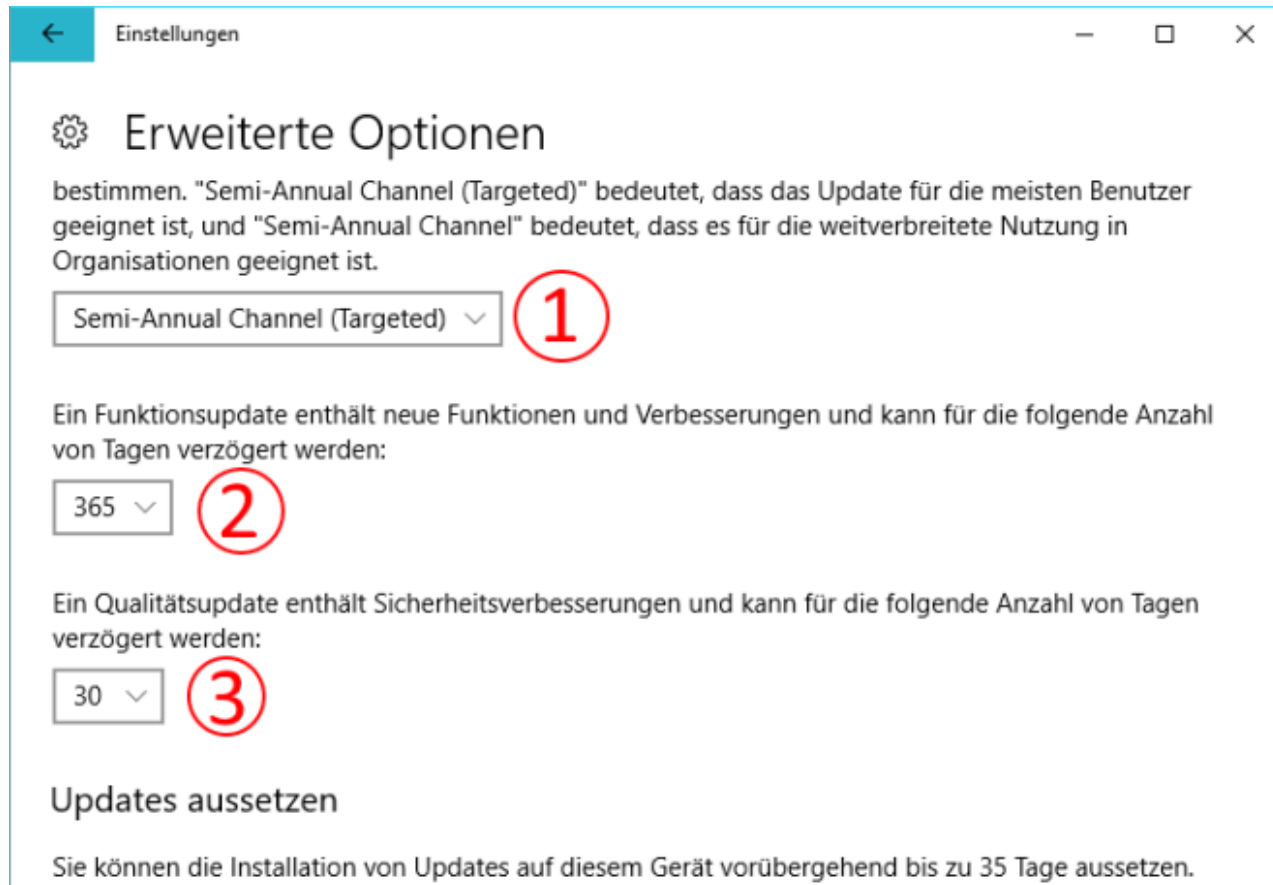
Einstellungen

Erweiterte Optionen

bestimmen. "Semi-Annual Channel (Targeted)" bedeutet, dass das Update für die meisten Benutzer geeignet ist, und "Semi-Annual Channel" bedeutet, dass es für die weitverbreitete Nutzung in Organisationen geeignet ist.

Semi-Annual Channel (Targeted)

①

Ein Funktionsupdate enthält neue Funktionen und Verbesserungen und kann für die folgende Anzahl von Tagen verzögert werden:

365

②

Ein Qualitätsupdate enthält Sicherheitsverbesserungen und kann für die folgende Anzahl von Tagen verzögert werden:

30

③

Updates aussetzen

Sie können die Installation von Updates auf diesem Gerät vorübergehend bis zu 35 Tage aussetzen.